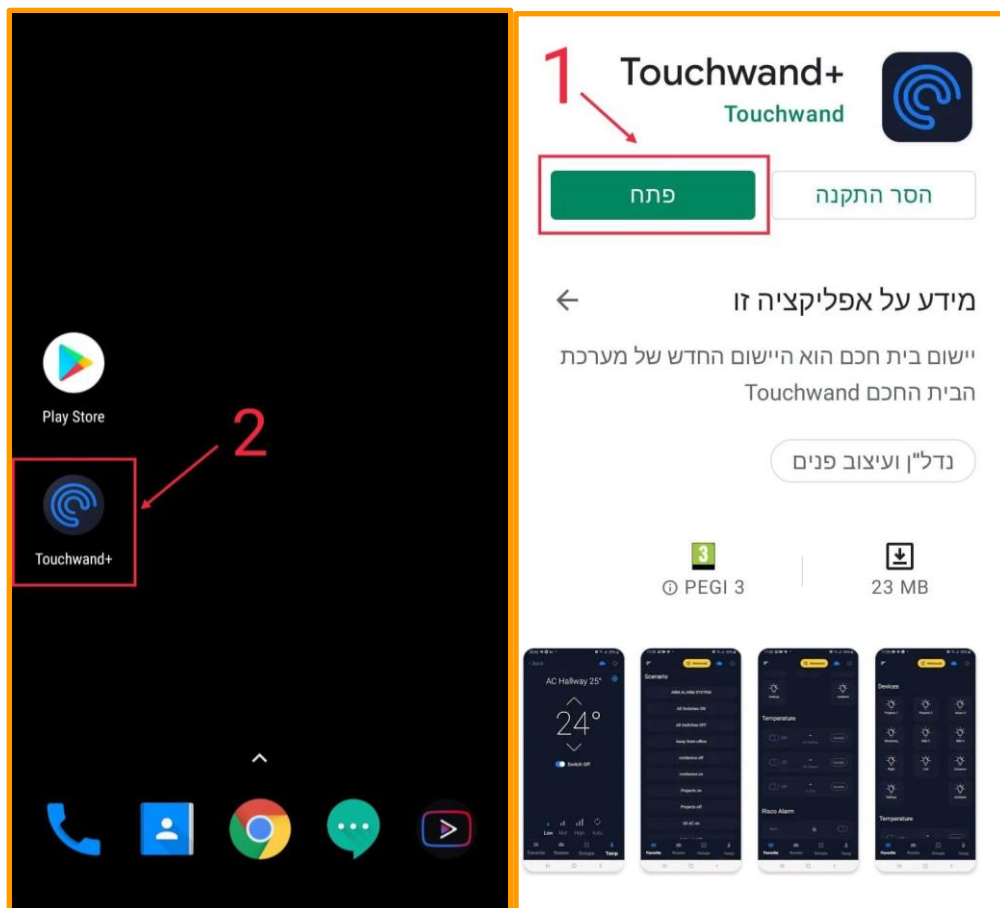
Play Store

2

Touchwand+

1

Touchwand+
Touchwand

פתח

הסר התקנה

מידע על אפליקציה זו

יישום בית חכם הוא היישום החדש של מערכת הבית החכם Touchwand

נדל"ן ועיצוב פנים

3
PEGI 3

23 MB

AC Hallway 25°
24°
Switch Off
Low Mid High Auto

Scenarios
All Switches ON
All Switches OFF
Away from office
conference off
conference on
Projects on
Projects off

Temperature
Risco Alarm

Devices
Temperature